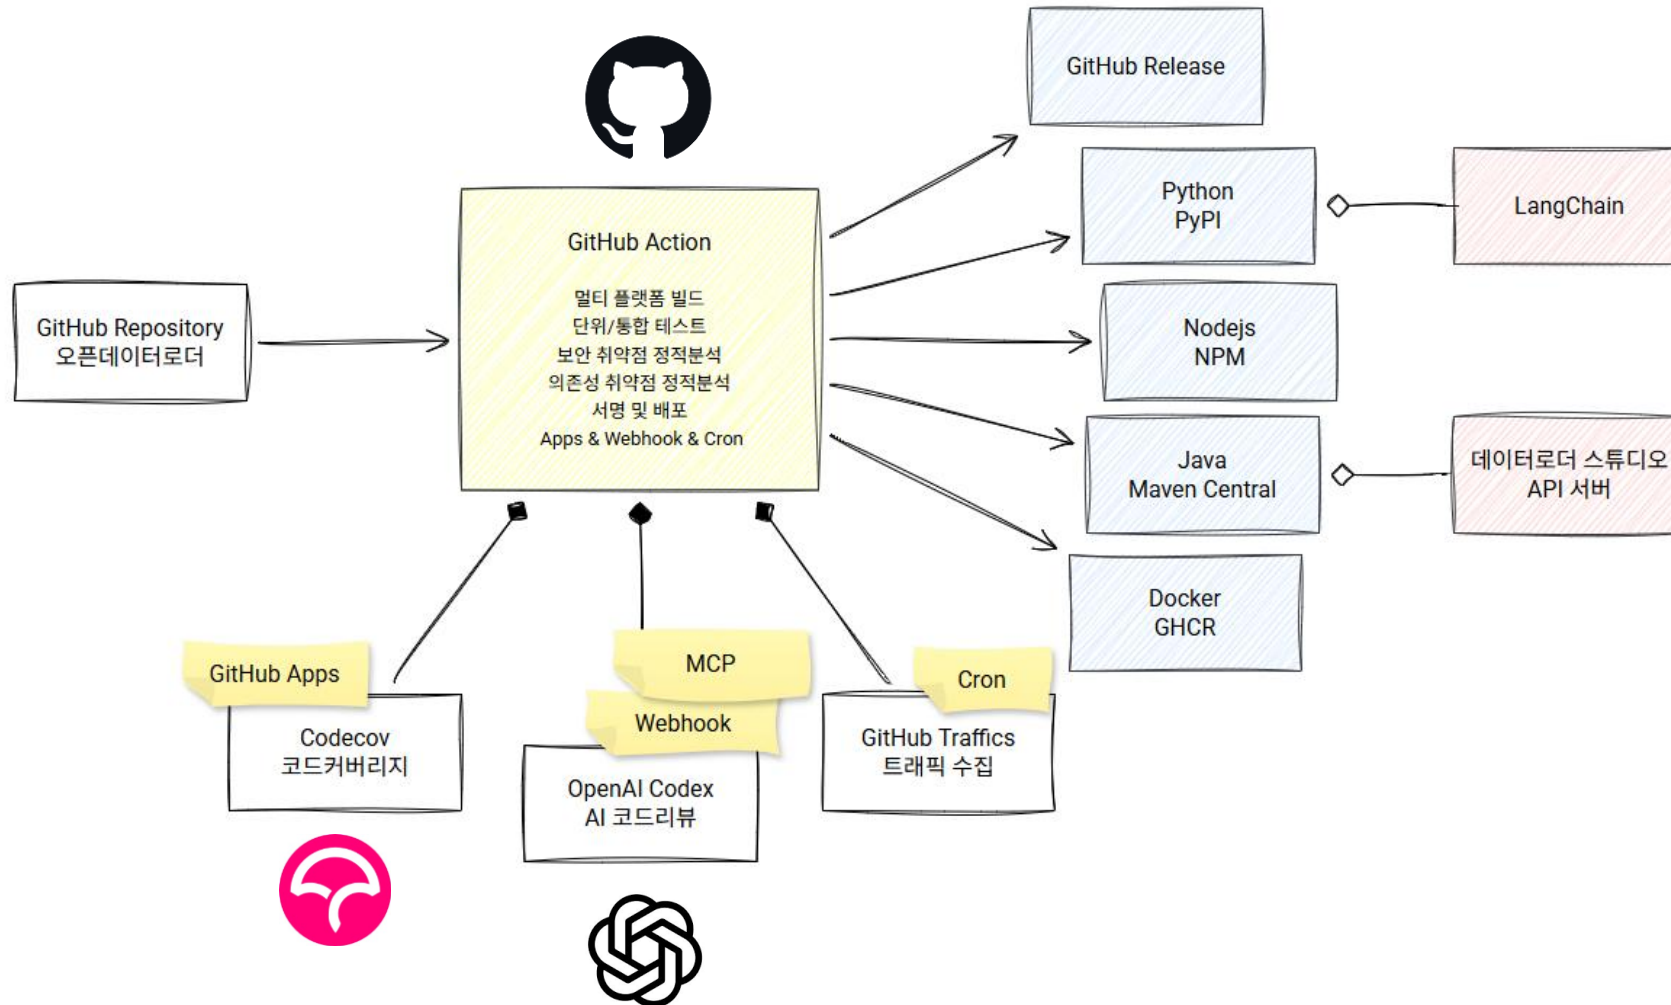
GitHub Release

Python
PyPI

LangChain

GitHub Repository
오픈데이터로더

GitHub Action

멀티 플랫폼 빌드
단위/통합 테스트
보안 취약점 정적분석
의존성 취약점 정적분석
서명 및 배포
Apps & Webhook & Cron

Nodejs
NPM

Java
Maven Central

데이터로더 스튜디오
API 서버

Docker
GHCR

GitHub Apps

Codecov
코드커버리지

MCP

Webhook

OpenAI Codex
AI 코드리뷰

Cron

GitHub Traffics
트래픽 수집